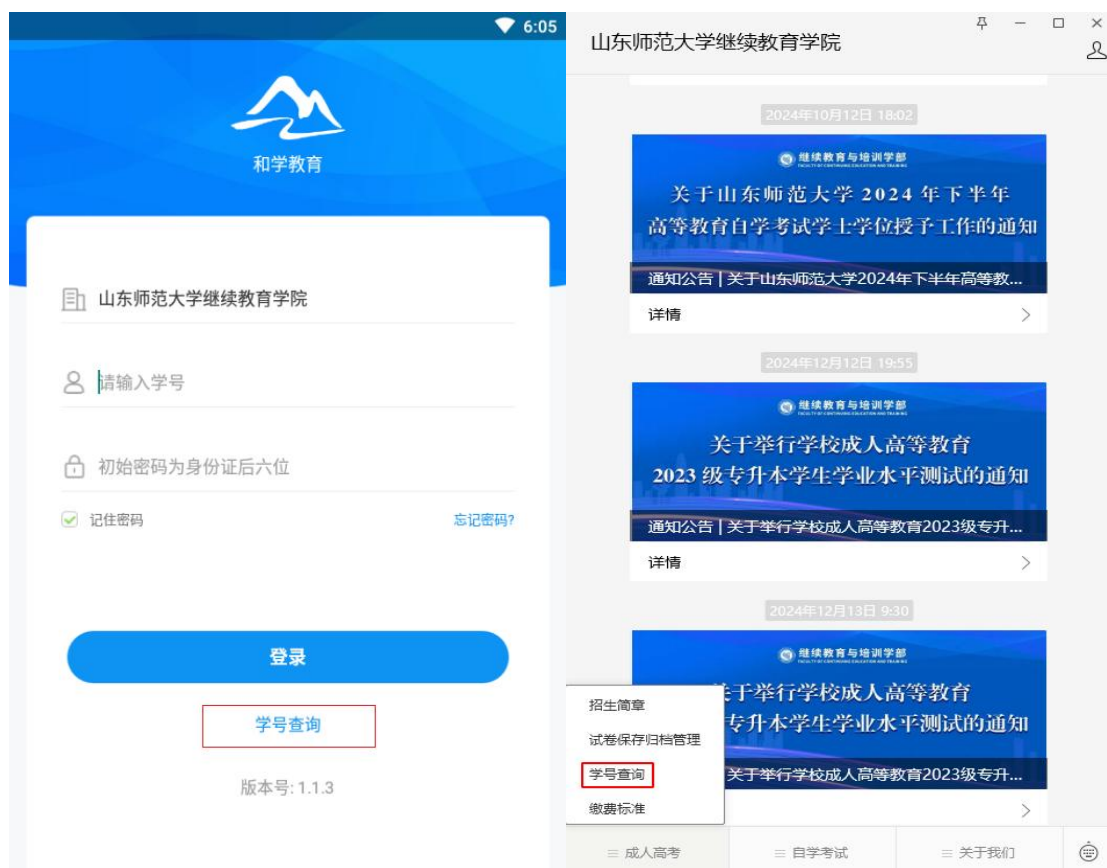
6:05

和学教育

山东师范大学继续教育学院

请输入学号

初始密码为身份证后六位

记住密码

忘记密码?

登录

学号查询

版本号: 1.1.3

山东师范大学继续教育学院

2024年10月12日 18:02

继续教育与培训学部

关于山东师范大学 2024 年下半年高等教育自学考试学士学位授予工作的通知

通知公告 | 关于山东师范大学2024年下半年高等教...

详情

2024年12月12日 19:55

继续教育与培训学部

关于举行学校成人高等教育 2023 级专升本学生学业水平测试的通知

通知公告 | 关于举行学校成人高等教育2023级专升...

详情

2024年12月13日 9:30

继续教育与培训学部

关于举行学校成人高等教育

专升本学生学业水平测试的通知

关于举行学校成人高等教育2023级专升...

招生简章

试卷保存归档管理

学号查询

缴费标准

成人高考

自学考试

关于我们